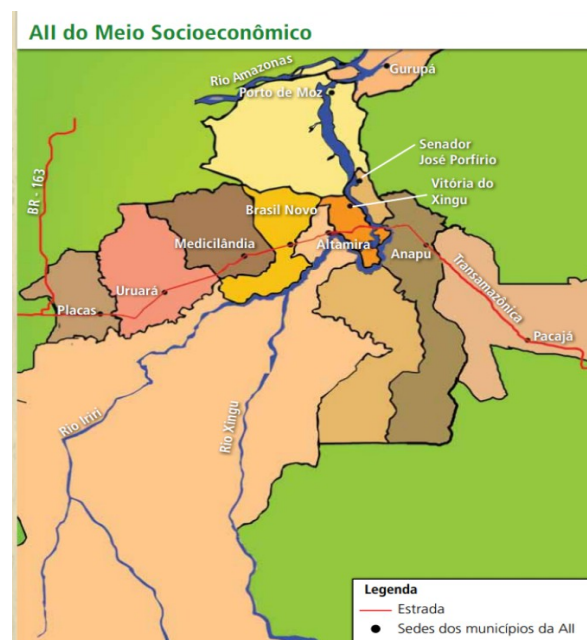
AII do Meio Socioeconômico

Rio Amazonas
Gurupá
Porto de Moz
Senador José Porfírio
Vitória do Xingu
BR - 163
Brasil Novo
Medicilândia
Altamira
Anapu
Transamazônica
Uruará
Placas
Pacajá
Rio Iriri
Rio Xingu

Legenda
Estrada
Sedes dos municípios da AII